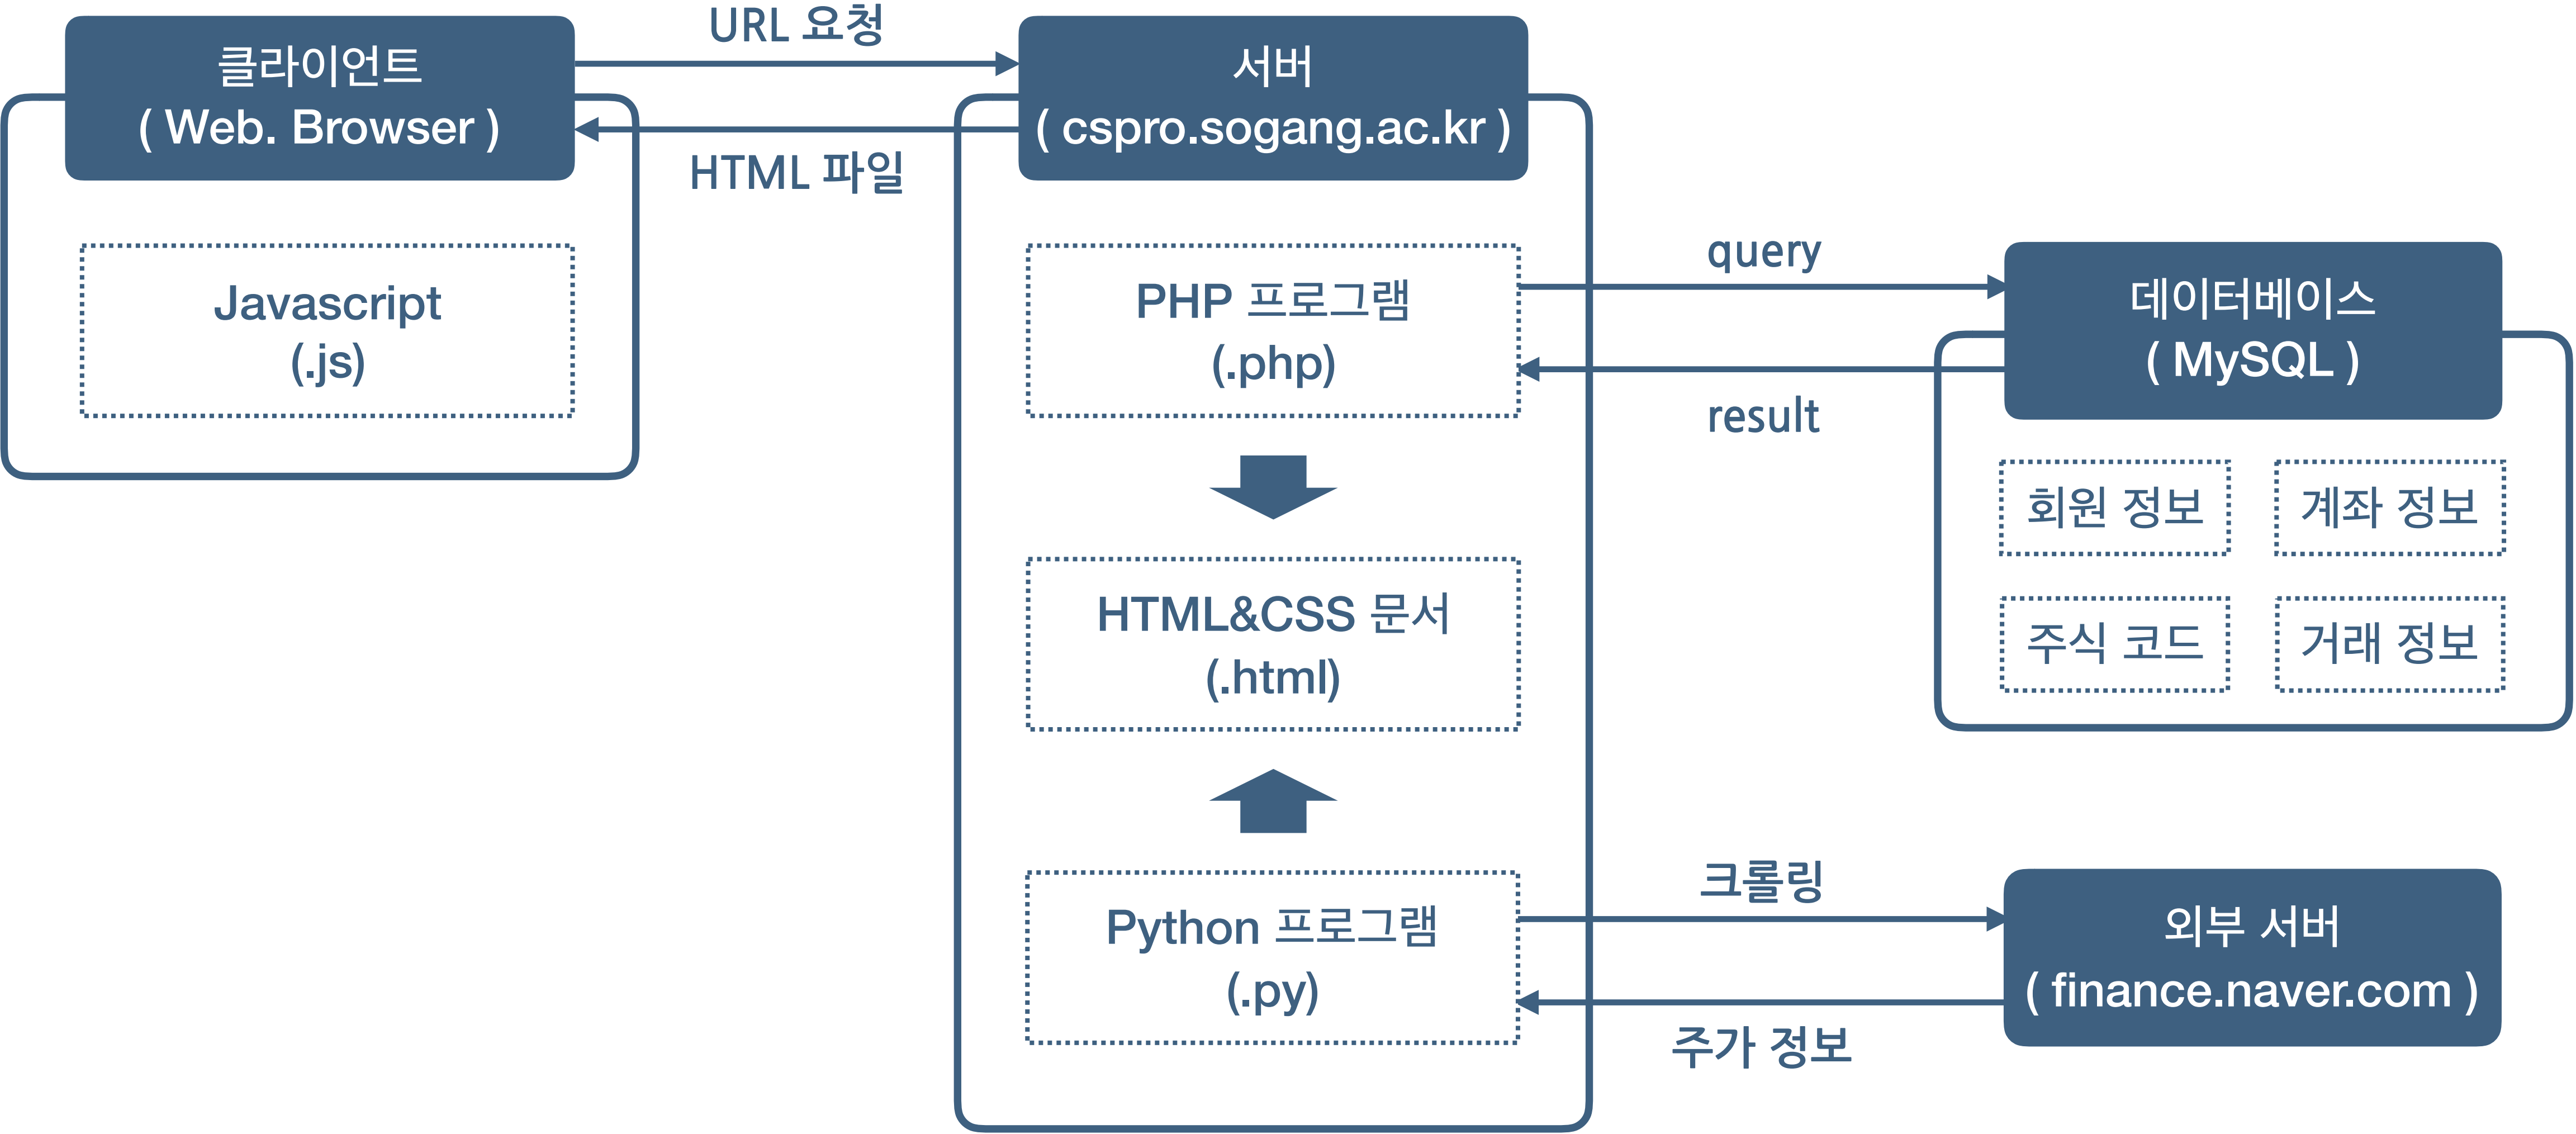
클라이언트
( Web. Browser )

URL 요청

HTML 파일

서버
( cspro.sogang.ac.kr )

Javascript
(.js)

PHP 프로그램
(.php)

query

result

데이터베이스
( MySQL )

회원 정보

계좌 정보

주식 코드

거래 정보

HTML&CSS 문서
(.html)

Python 프로그램
(.py)

크롤링

주가 정보

외부 서버
( finance.naver.com )